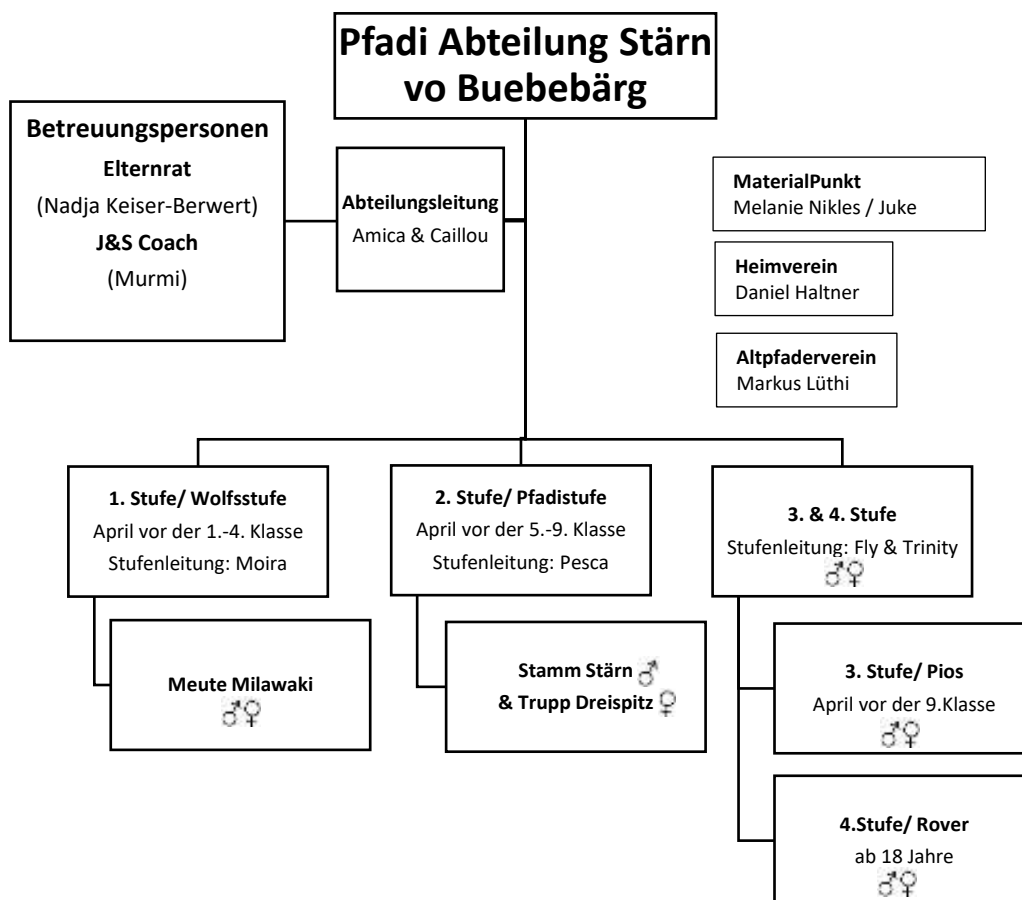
Pfadi Abteilung Stärn vo Buebebärg

Betreuungspersonen
Elternrat
(Nadja Keiser-Berwert)
J&S Coach
(Murmi)

Abteilungsleitung
Amica & Caillou

MaterialPunkt
Melanie Nikles / Juke

Heimverein
Daniel Haltner

Altpfaderverein
Markus Lüthi

1. Stufe/ Wolfsstufe
April vor der 1.-4. Klasse
Stufenleitung: Moira

Meute Milawaki
♂♀

2. Stufe/ Pfadistufe
April vor der 5.-9. Klasse
Stufenleitung: Pesca

Stamm Stärn ♂
& Trupp Dreispitz ♀

3. & 4. Stufe
Stufenleitung: Fly & Trinity
♂♀

3. Stufe/ Pios
April vor der 9.Klasse
♂♀

4.Stufe/ Rover
ab 18 Jahre
♂♀